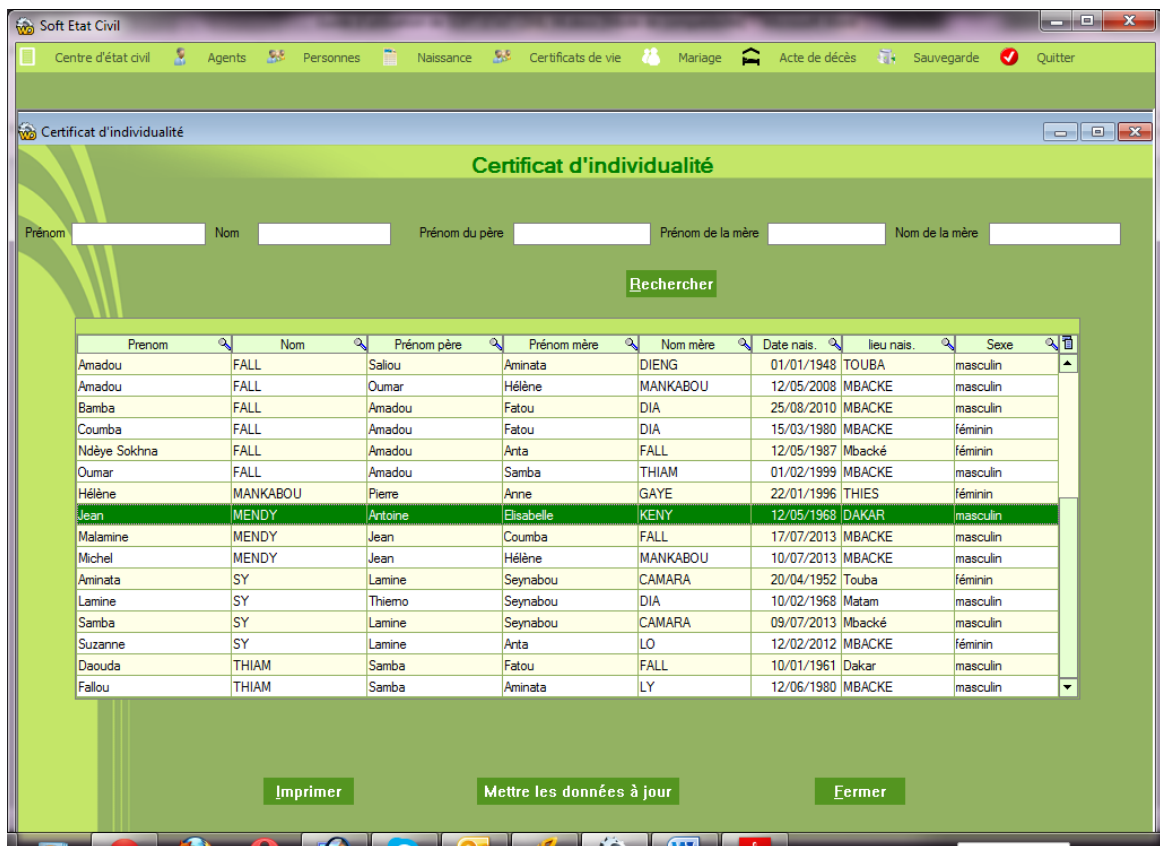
Soft Etat Civil

Centre d'état civil Agents Personnes Naissance Certificats de vie Mariage Acte de décès Sauvegarde Quitter

Certificat d'individualité

Certificat d'individualité

Prénom Nom Prénom du père Prénom de la mère Nom de la mère

Rechercher

| Prenom | Nom | Prénom père | Prénom mère | Nom mère | Date nais. | lieu nais. | Sexe |
|---|---|---|---|---|---|---|---|
| Amadou | FALL | Saliou | Aminata | DIENG | 01/01/1948 | TOUBA | masculin |
| Amadou | FALL | Oumar | Hélène | MANKABOU | 12/05/2008 | MBACKE | masculin |
| Bamba | FALL | Amadou | Fatou | DIA | 25/08/2010 | MBACKE | masculin |
| Coumba | FALL | Amadou | Fatou | DIA | 15/03/1980 | MBACKE | féminin |
| Ndèye Sokhna | FALL | Amadou | Anta | FALL | 12/05/1987 | Mbacké | féminin |
| Oumar | FALL | Amadou | Samba | THIAM | 01/02/1999 | MBACKE | masculin |
| Hélène | MANKABOU | Pierre | Anne | GAYE | 22/01/1996 | THIES | féminin |
| Jean | MENDY | Antoine | Elisabelle | KENY | 12/05/1968 | DAKAR | masculin |
| Malamine | MENDY | Jean | Coumba | FALL | 17/07/2013 | MBACKE | masculin |
| Michel | MENDY | Jean | Hélène | MANKABOU | 10/07/2013 | MBACKE | masculin |
| Aminata | SY | Lamine | Seynabou | CAMARA | 20/04/1952 | Touba | féminin |
| Lamine | SY | Thierno | Seynabou | DIA | 10/02/1968 | Matam | masculin |
| Samba | SY | Lamine | Seynabou | CAMARA | 09/07/2013 | Mbacké | masculin |
| Suzanne | SY | Lamine | Anta | LO | 12/02/2012 | MBACKE | féminin |
| Daouda | THIAM | Samba | Fatou | FALL | 10/01/1961 | Dakar | masculin |
| Fallou | THIAM | Samba | Aminata | LY | 12/06/1980 | MBACKE | masculin |

Imprimer Mettre les données à jour Fermer